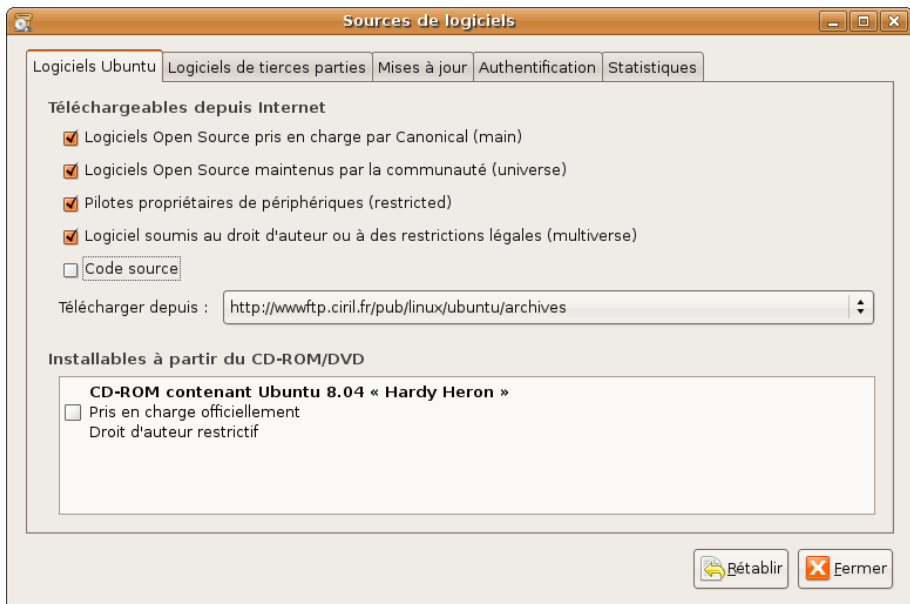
Sources de logiciels

Logiciels Ubuntu | Logiciels de tierces parties | Mises à jour | Authentification | Statistiques

Téléchargeables depuis Internet

Logiciels Open Source pris en charge par Canonical (main)

Logiciels Open Source maintenus par la communauté (universe)

Pilotes propriétaires de périphériques (restricted)

Logiciel soumis au droit d'auteur ou à des restrictions légales (multiverse)

Code source

Télécharger depuis : http://wwwftp.ciril.fr/pub/linux/ubuntu/archives

Installables à partir du CD-ROM/DVD

CD-ROM contenant Ubuntu 8.04 « Hardy Heron »
Pris en charge officiellement
Droit d'auteur restrictif

Rétablir | Fermer